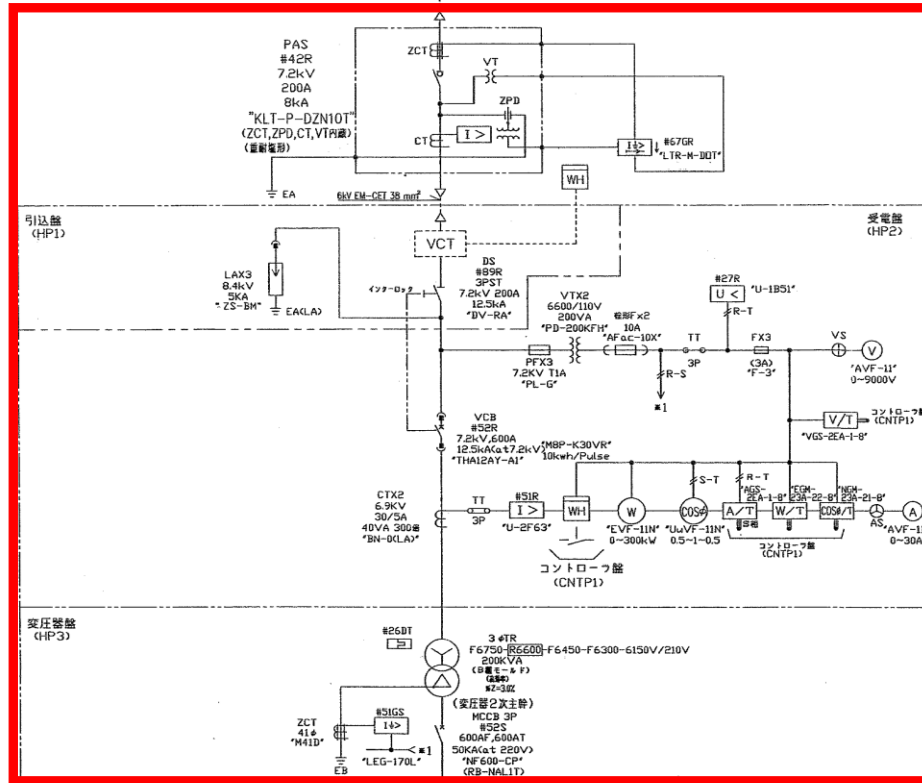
PAS
#42R
7.2kV
200A
8kA
"KLT-P-DZN10T"
(ZCT,ZPD,CT,VT内蔵)
(耐塩害形)

ZCT
VT
ZPD
CT
I >
I≑>
#67GR
"LTR-N-DOT"
EA
6kV EM-CET 38 mm²
WH

引込盤
(HP1)

受電盤
(HP2)

VCT

LAX3
8.4kV
5KA
"ZS-BM"
EA(LA)

インターロック

DS
#89R
3PST
7.2kV 200A
12.5kA
"DV-RA"

VTX2
6600/110V
200VA
"PD-200KFH"

限流Fx2
10A
"AFac-10X"

#27R
U <
"U-1B51"
R-T

TT
3P

FX3
(3A)
"F-3"

VS
V
"AVF-11"
0~9000V

PFX3
7.2KV T1A
"PL-G"

R-S
✱1

V/T
コントローラ盤
(CNTP1)
"VGS-2EA-1-8"

VCB
#52R
7.2kV,600A
12.5kA(at7.2kV)
"THA12AY-A1"
"M8P-K30VR"
10kwh/Pulse

CTX2
6.9KV
30/5A
40VA 300倍
"BN-0(LA)"

TT
3P
#51R
I >
"U-2F63"
WH
W
"EVF-11N"
0~300kW
COSΦ
"UuVF-11N"
0.5~1~0.5
S-T
R-T
A/T
"AGS-2EA-1-8"
W/T
"EGM-23A-22-8"
COSΦ/T
"NGM-23A-21-8"
AS
A
"AVF-1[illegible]
0~30A

コントローラ盤
(CNTP1)

コントローラ盤
(CNTP1)

変圧器盤
(HP3)

#26DT

3φTR
F6750-R6600-F6450-F6300-6150V/210V
200KVA
(日新モールド)
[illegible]
%Z=3.0%

(変圧器2次主幹)
MCCB 3P
#52S
600AF,600AT
50KA(at 220V)
"NF600-CP"
(RB-NAL1T)

ZCT
41φ
"M41D"
#51GS
I≑>
✱1
"LEG-170L"
EB